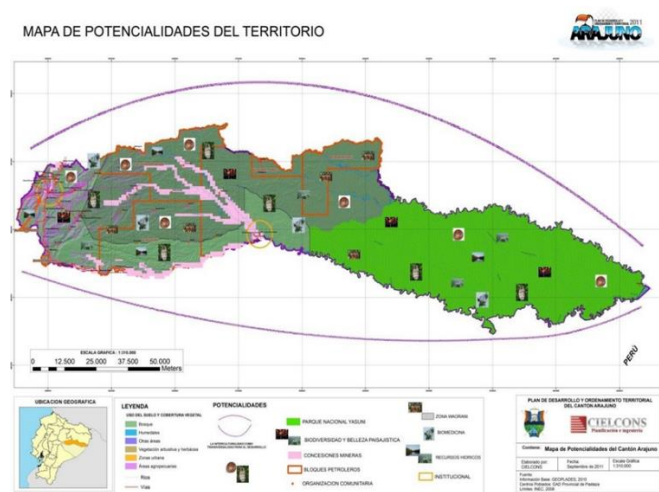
MAPA DE POTENCIALIDADES DEL TERRITORIO

2011
ARAJUNO

ESCALA GRAFICA 1:310.000
0 12.500 25.000 37.500 50.000
Meters

PERÚ

UBICACION GEOGRAFICA

LEYENDA
USO DEL SUELO Y COBERTURA VEGETAL
Bosque
Humedales
Otras áreas
Vegetación arbustiva y herbácea
Zona urbana
Áreas agropecuarias
Ríos
Vías

POTENCIALIDADES
PARQUE NACIONAL YASUNI
ZONA WAORANI
BIODIVERSIDAD Y BELLEZA PAISAJISTICA
BIOMEDICINA
CONCESIONES MINERAS
RECURSOS HIDRICOS
BLOQUES PETROLEROS
INSTITUCIONAL
ORGANIZACION COMUNITARIA

PLAN DE DESARROLLO Y ORDENAMIENTO TERRITORIAL DEL CANTON ARAJUNO
CIELCONS
Planificación y ingeniería
Contiene:
Mapa de Potencialidades del Cantón Arajuno
Elaborado por: CIELCONS
Fecha: Septiembre del 2011
Escala Gráfica: 1:310.000
Fuente:
Información Base: GEOPLADES, 2010
Centros Poblados: GAD Provincial de Pastaza
Límites: INEC, 2006